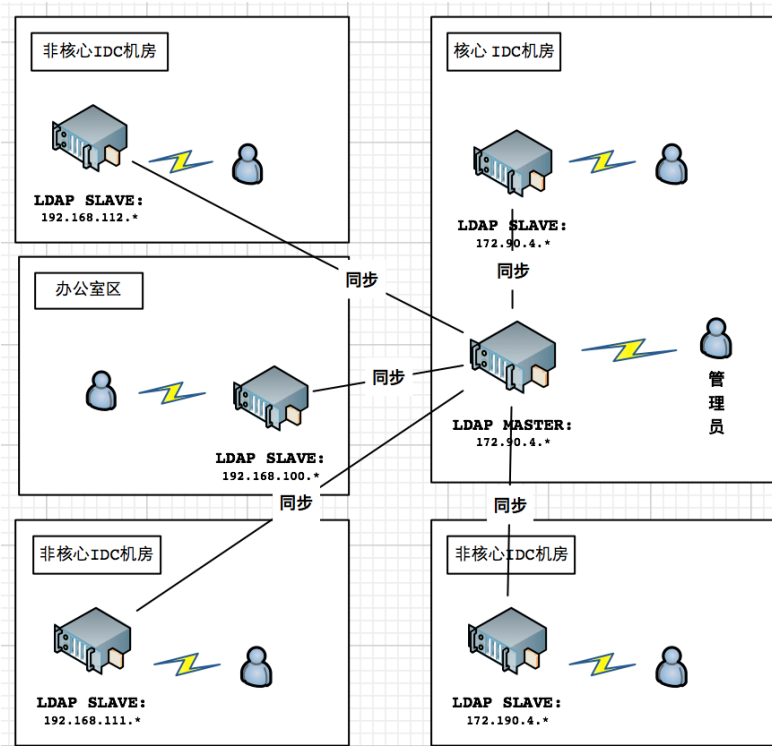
非核心IDC机房

LDAP SLAVE:
192.168.112.*

核心 IDC机房

LDAP SLAVE:
172.90.4.*

同步

同步

办公室区

同步

LDAP SLAVE:
192.168.100.*

LDAP MASTER:
172.90.4.*

管
理
员

同步

同步

非核心IDC机房

LDAP SLAVE:
192.168.111.*

非核心IDC机房

LDAP SLAVE:
172.190.4.*